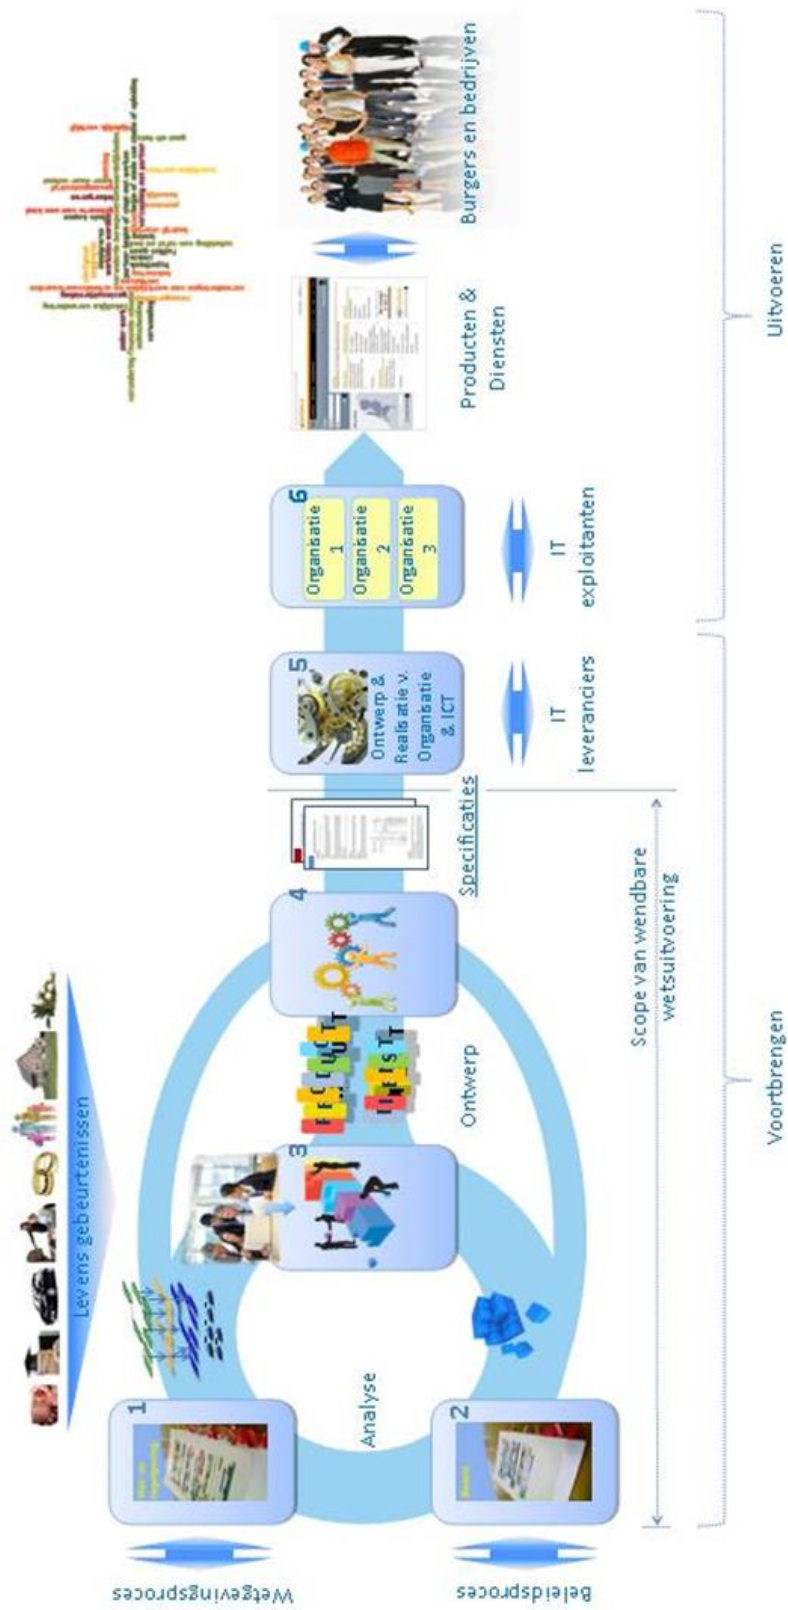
Levens gebeurtenissen

Wetgevingsproces

Beleidsproces

1

2

Analyse

3

Ontwerp

4

Specificaties

5

Ontwerp & Realisatie v. Organisatie & ICT

IT leveranciers

6

Organisatie 1

Organisatie 2

Organisatie 3

IT exploitanten

Producten & Diensten

Burgers en bedrijven

Scope van wendbare wetsuitvoering

Voortbrengen

Uitvoeren